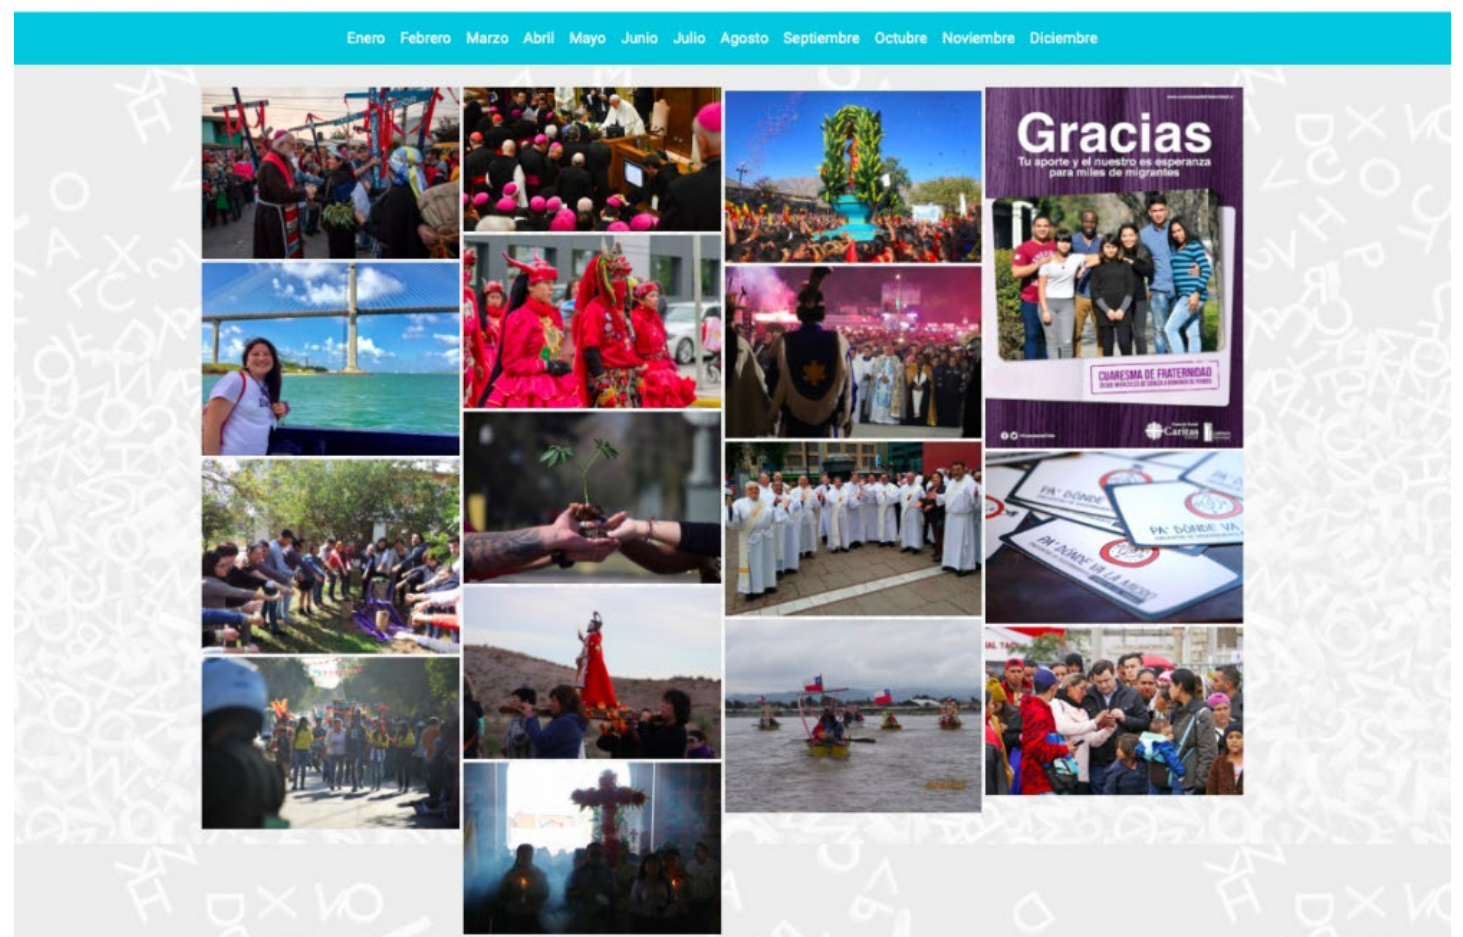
Enero Febrero Marzo Abril Mayo Junio Julio Agosto Septiembre Octubre Noviembre Diciembre

Gracias
Tu aporte y el nuestro es esperanza para miles de migrantes

CUARESMA DE FRATERNIDAD

Caritas

PA' DÓNDE VA

PA' DÓNDE VA

PA' DÓNDE VA LA MICRO